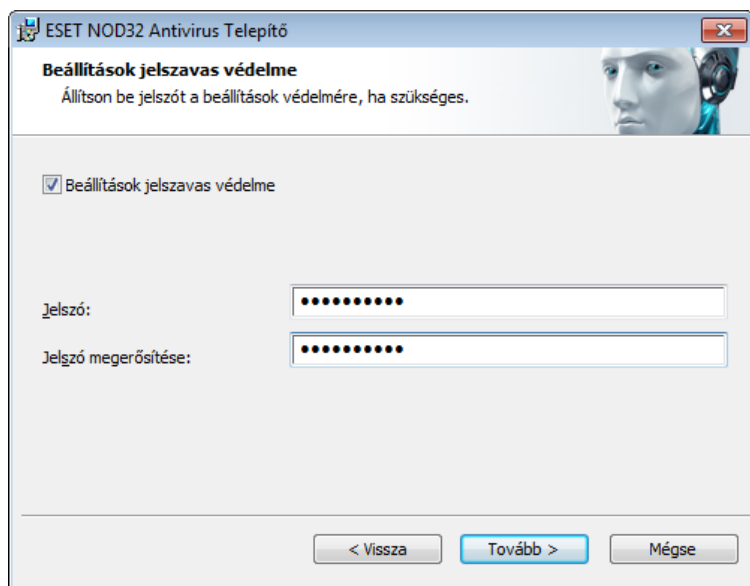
ESET NOD32 Antivirus Telepítő

Beállítások jelszavas védelme
Állítson be jelszót a beállítások védelmére, ha szükséges.

Beállítások jelszavas védelme

Jelszó: ••••••••••

Jelszó megerősítése: ••••••••••

< Vissza
Tovább >
Mégse